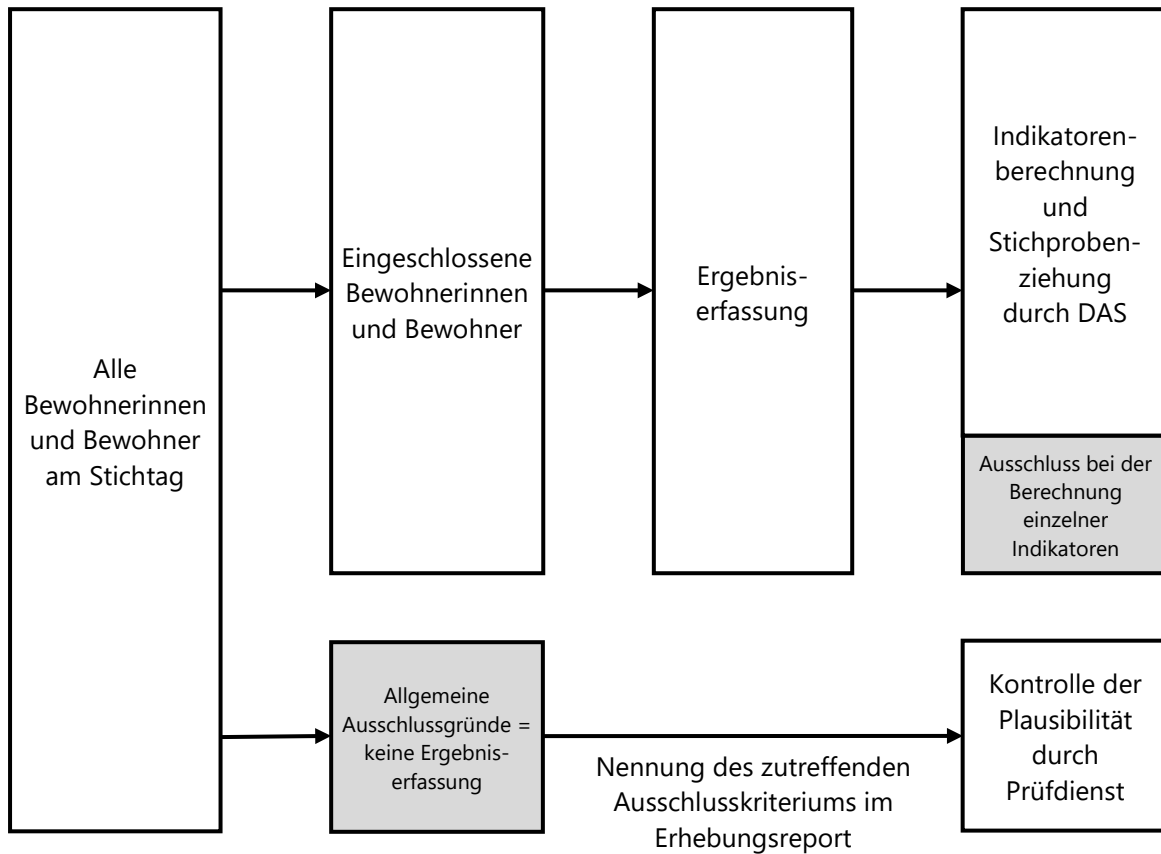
Alle Bewohnerinnen und Bewohner am Stichtag

Eingeschlossene Bewohnerinnen und Bewohner

Ergebniserfassung

Indikatorenberechnung und Stichprobenziehung durch DAS

Ausschluss bei der Berechnung einzelner Indikatoren

Allgemeine Ausschlussgründe = keine Ergebniserfassung

Nennung des zutreffenden Ausschlusskriteriums im Erhebungsreport

Kontrolle der Plausibilität durch Prüfdienst